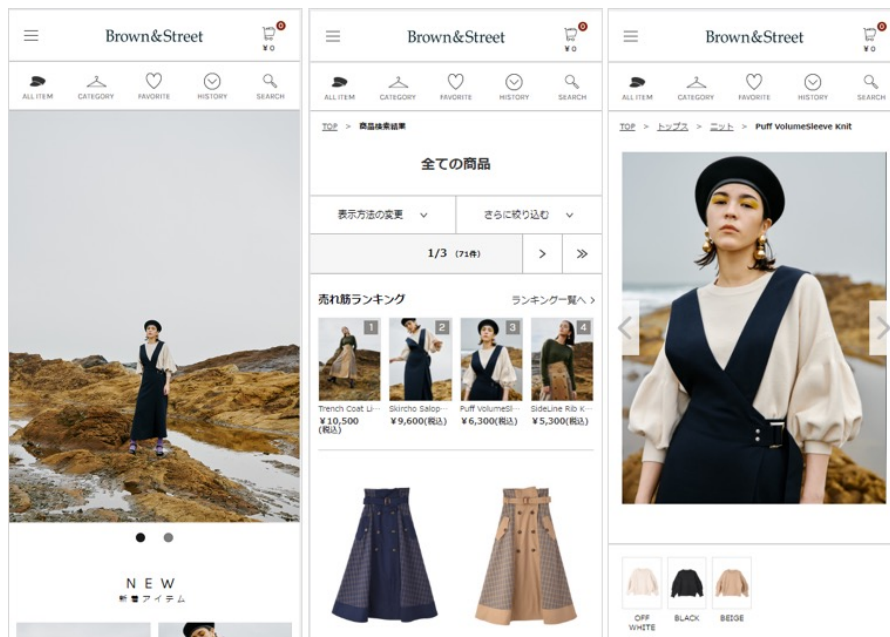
Brown&Street
0
¥0
ALL ITEM CATEGORY FAVORITE HISTORY SEARCH

NEW
新着アイテム

Brown&Street
0
¥0
ALL ITEM CATEGORY FAVORITE HISTORY SEARCH
TOP > 商品検索結果
全ての商品
表示方法の変更
さらに絞り込む
1/3 (71件)
売れ筋ランキング
ランキング一覧へ >
1
Trench Coat Li···
¥10,500 (税込)
2
Skircho Salop···
¥9,600(税込)
3
Puff VolumeSl···
¥6,300(税込)
4
SideLine Rib K···
¥5,300(税込)

Brown&Street
0
¥0
ALL ITEM CATEGORY FAVORITE HISTORY SEARCH
TOP > トップス > ニット > Puff VolumeSleeve Knit
OFF WHITE
BLACK
BEIGE